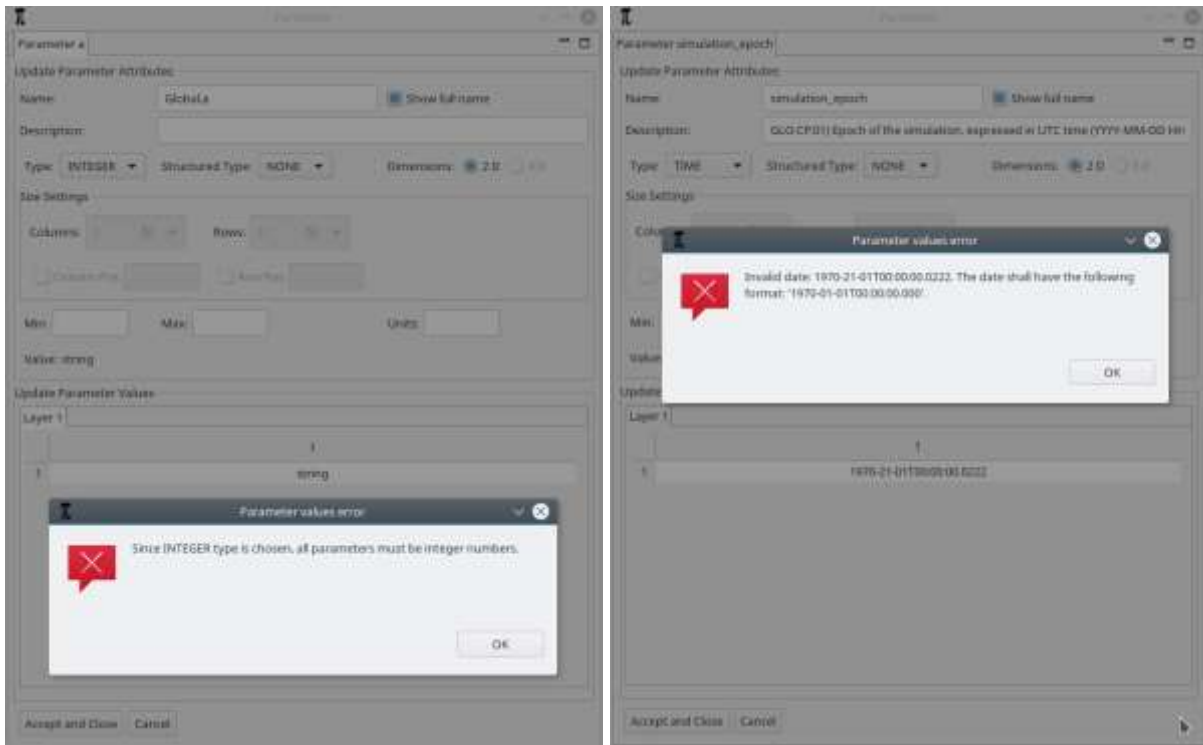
Parameter

Parameter a

Update Parameter Attributes

Name: Global.a Show full name

Description:

Type: INTEGER Structured Type: NONE Dimensions: 2 D 3 D

Size Settings

Columns: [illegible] Rows: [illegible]

Column file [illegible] Row file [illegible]

Min: Max: Units:

Value: string

Update Parameter Values

Layer 1

1

1 string

Parameter values error

Since INTEGER type is chosen, all parameters must be integer numbers.

OK

Accept and Close Cancel

Parameter

Parameter simulation_epoch

Update Parameter Attributes

Name: simulation_epoch Show full name

Description: GLO-CP01) Epoch of the simulation, expressed in UTC time (YYYY-MM-DD HH

Type: TIME Structured Type: NONE Dimensions: 2 D 3 D

Size Settings

Colu

Min:

Value

Update

Layer 1

1

1 1970-21-01T00:00:00.0222

Parameter values error

Invalid date: 1970-21-01T00:00:00.0222. The date shall have the following format: '1970-01-01T00:00:00.000'.

OK

Accept and Close Cancel